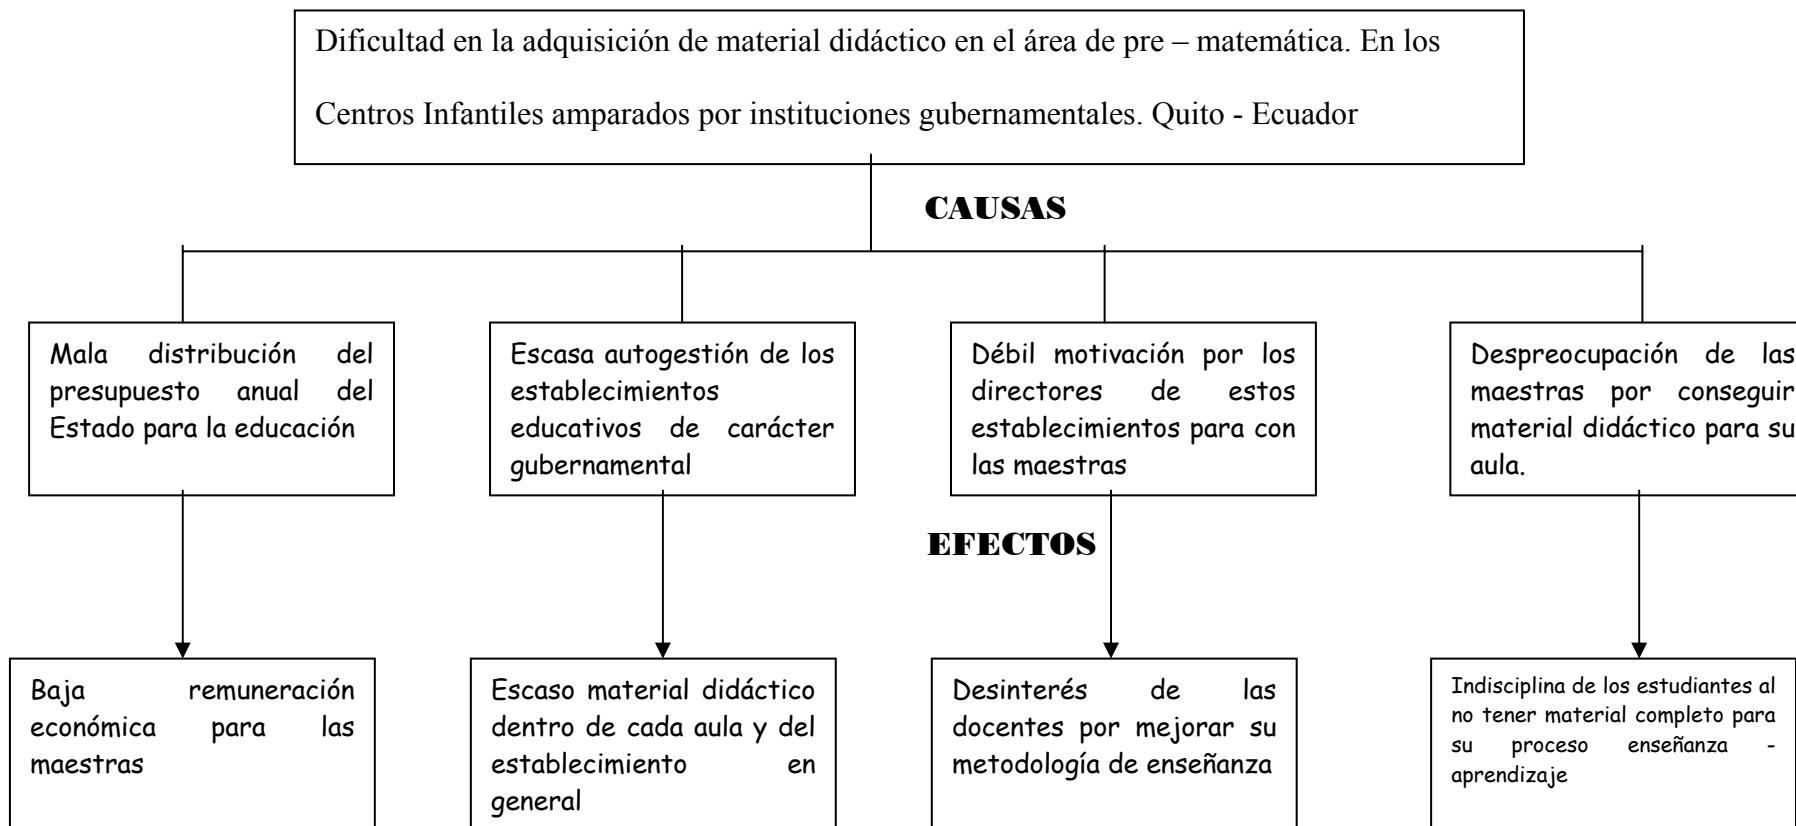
Dificultad en la adquisición de material didáctico en el área de pre – matemática. En los Centros Infantiles amparados por instituciones gubernamentales. Quito - Ecuador

CAUSAS

Mala distribución del presupuesto anual del Estado para la educación

Escasa autogestión de los establecimientos educativos de carácter gubernamental

Débil motivación por los directores de estos establecimientos para con las maestras

Despreocupación de las maestras por conseguir material didáctico para su aula.

EFECTOS

Baja remuneración económica para las maestras

Escaso material didáctico dentro de cada aula y del establecimiento en general

Desinterés de las docentes por mejorar su metodología de enseñanza

Indisciplina de los estudiantes al no tener material completo para su proceso enseñanza - aprendizaje